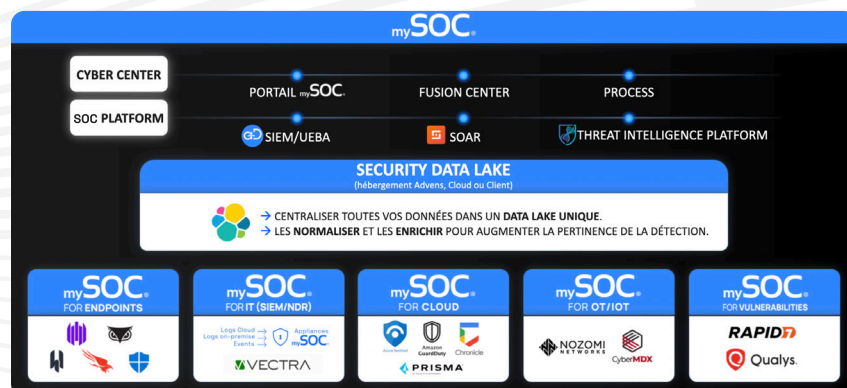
mySOC

CYBER CENTER

SOC PLATFORM

PORTAIL mySOC

FUSION CENTER

PROCESS

SIEM/UEBA

SOAR

THREAT INTELLIGENCE PLATFORM

SECURITY DATA LAKE
(hébergement Advens, Cloud ou Client)

→ CENTRALISER TOUTES VOS DONNÉES DANS UN DATA LAKE UNIQUE.
→ LES NORMALISER ET LES ENRICHIR POUR AUGMENTER LA PERTINENCE DE LA DÉTECTION.

mySOC FOR ENDPOINTS

mySOC FOR IT (SIEM/NDR)

Logs Cloud
Logs on-premise
Events

Appliances mySOC

VECTRA

mySOC FOR CLOUD

Azure Sentinel

Amazon GuardDuty

Chronicle

PRISMA

mySOC FOR OT/IOT

NOZOMI NETWORKS

CyberMDX

mySOC FOR VULNERABILITIES

RAPID7

Qualys.